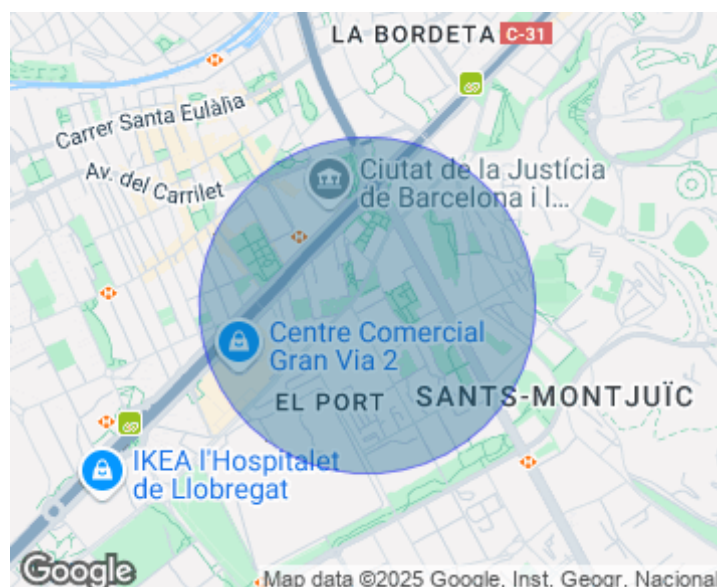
LA BORDETA C-31

Carrer Santa Eulàlia

Av. del Carrilet

Ciutat de la Justícia de Barcelona i l...

Centre Comercial Gran Via 2

EL PORT

SANTS-MONTJUÏC

IKEA l'Hospitalet de Llobregat

Google

Map data ©2025 Google, Inst. Geogr. Naciona